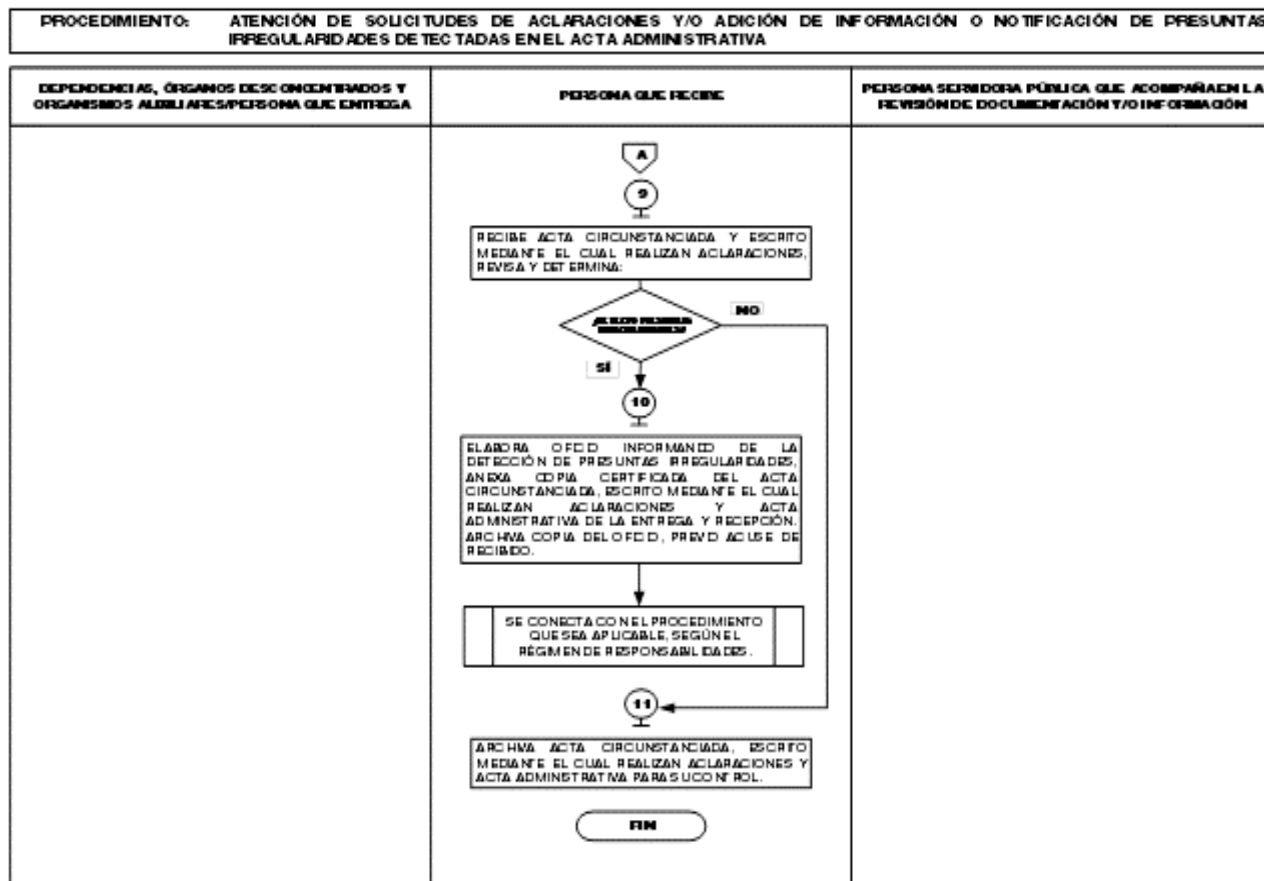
PROCEDIMIENTO: ATENCIÓN DE SOLICITUDES DE ACLARACIONES Y/O ADICIÓN DE INFORMACIÓN O NOTIFICACIÓN DE PRESUNTAS IRREGULARIDADES DETECTADAS EN EL ACTA ADMINISTRATIVA

DEPENDENCIAS, ÓRGANOS DESCONCENTRADOS Y ORGANISMOS AUXILIARES/PERSONA QUE ENTREGA

PERSONA QUE RECIBE

PERSONA SERVIDORA PÚBLICA QUE ACOMPAÑA EN LA REVISIÓN DE DOCUMENTACIÓN Y/O INFORMACIÓN

A

9

RECIBE ACTA CIRCUNSTANCIADA Y ESCRITO MEDIANTE EL CUAL REALIZAN ACLARACIONES, REVISA Y DETERMINA:

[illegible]

NO

SÍ

10

ELABORA OFICIO INFORMANDO DE LA DETECCIÓN DE PRESUNTAS IRREGULARIDADES, ANEXA COPIA CERTIFICADA DEL ACTA CIRCUNSTANCIADA, ESCRITO MEDIANTE EL CUAL REALIZAN ACLARACIONES Y ACTA ADMINISTRATIVA DE LA ENTREGA Y RECEPCIÓN. ARCHIVA COPIA DEL OFICIO, PREVIO ACUSE DE RECIBIDO.

SE CONECTA CON EL PROCEDIMIENTO QUE SEA APLICABLE, SEGÚN EL RÉGIMEN DE RESPONSABILIDADES.

11

ARCHIVA ACTA CIRCUNSTANCIADA, ESCRITO MEDIANTE EL CUAL REALIZAN ACLARACIONES Y ACTA ADMINISTRATIVA PARA SU CONTROL.

FIN